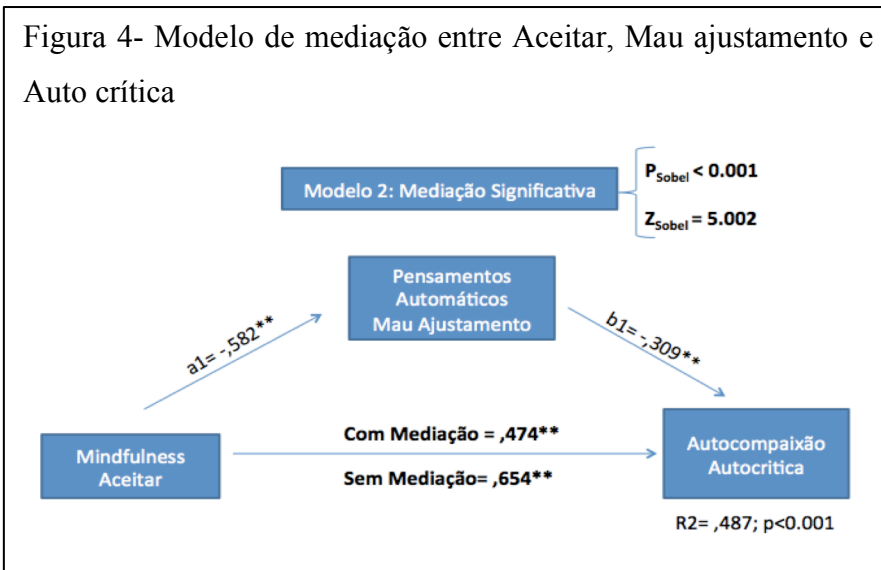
Figura 4- Modelo de mediação entre Aceitar, Mau ajustamento e Auto crítica

Modelo 2: Mediação Significativa

$P_{Sobel}$ < 0.001

$Z_{Sobel}$ = 5.002

Pensamentos Automáticos Mau Ajustamento

a1= -,582**

b1= -,309**

Mindfulness Aceitar

Com Mediação = ,474**

Sem Mediação= ,654**

Autocompaixão Autocritica

R2= ,487; p<0.001